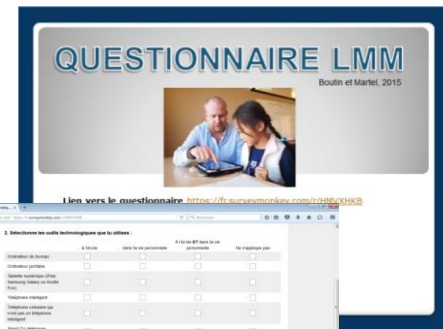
QUESTIONNAIRE LMM

Boutin et Martel, 2015

Lien vers le questionnaire https://fr.surveymonkey.com/r/HMVXHKB

2. Sélectionne les outils technologiques que tu utilises :

| | À l'école | Dans ta vie personnelle | À l'école ET dans ta vie personnelle | Ne s'applique pas |
|---|---|---|---|---|
| Ordinateur de bureau | | | | |
| Ordinateur portable | | | | |
| Tablette numérique (iPad, Samsung Galaxy ou Kindle Fire) | | | | |
| Téléphone intelligent | | | | |
| Téléphone cellulaire qui n'est pas un téléphone intelligent | | | | |
| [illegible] | | | | |